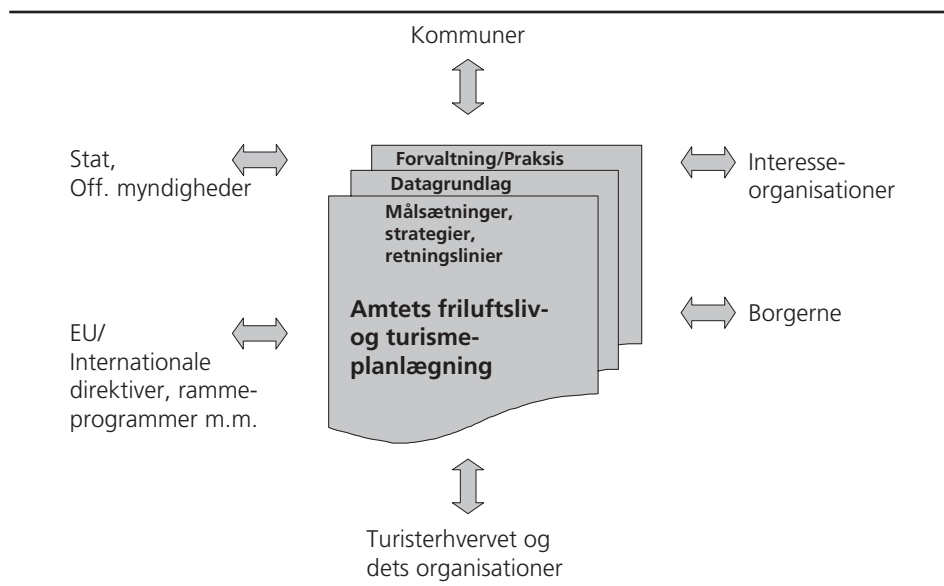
Kommuner

Stat,
Off. myndigheder

Forvaltning/Praksis

Datagrundlag

Målsætninger,
strategier,
retningslinier

Amtets friluftsliv- og turisme-planlægning

Interesse-organisationer

EU/
Internationale direktiver, ramme-programmer m.m.

Borgerne

Turisterhvervet og dets organisationer